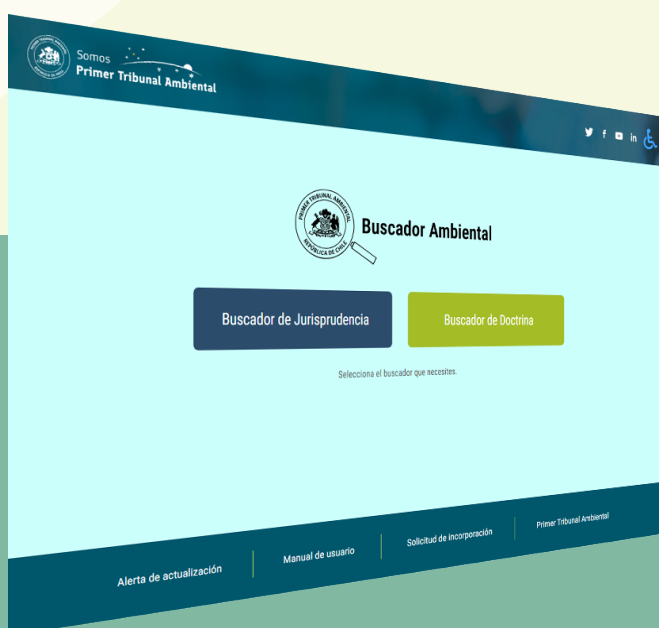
Somos
Primer Tribunal Ambiental

PRIMER TRIBUNAL AMBIENTAL
REPÚBLICA DE CHILE

Buscador Ambiental

Buscador de Jurisprudencia

Buscador de Doctrina

Selecciona el buscador que necesites.

Alerta de actualización

Manual de usuario

Solicitud de incorporación

Primer Tribunal Ambiental